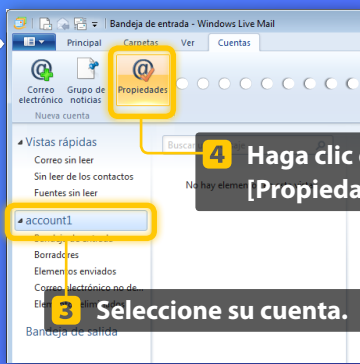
Bandeja de entrada - Windows Live Mail

Principal Carpetas Ver Cuentas

Correo electrónico
Grupo de noticias
Nueva cuenta
Propiedades

Vistas rápidas
Correo sin leer
Sin leer de los contactos
Fuentes sin leer

Buscar

No hay elemen

4 Haga clic
[Propieda

account1
Bandeja de entrada
Borradores
Elementos enviados
Correo electrónico no de
El

3 Seleccione su cuenta.

Bandeja de salida